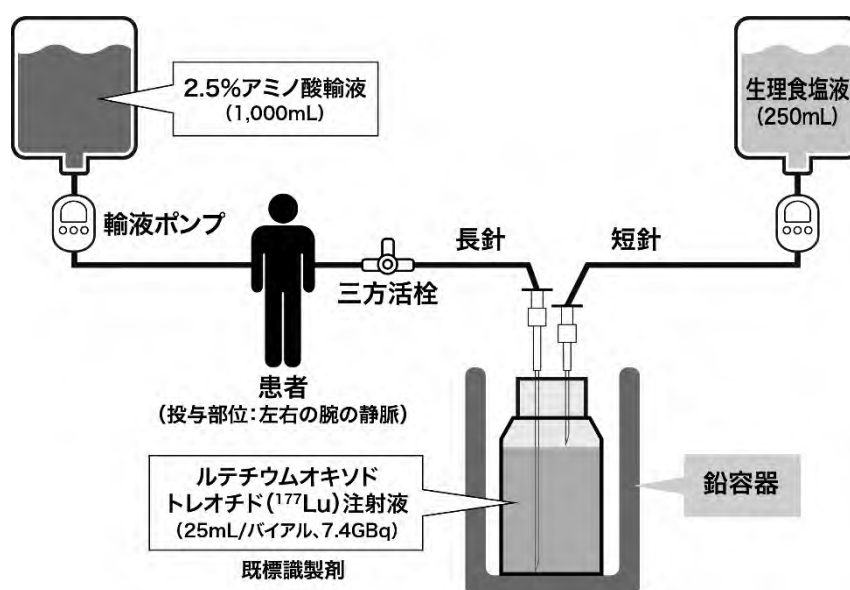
2.5%アミノ酸輸液
(1,000mL)

生理食塩液
(250mL)

輸液ポンプ

長針

短針

三方活栓

患者
(投与部位:左右の腕の静脈)

ルテチウムオキソド
トレオチド($^{177}$Lu)注射液
(25mL/バイアル、7.4GBq)

既標識製剤

鉛容器